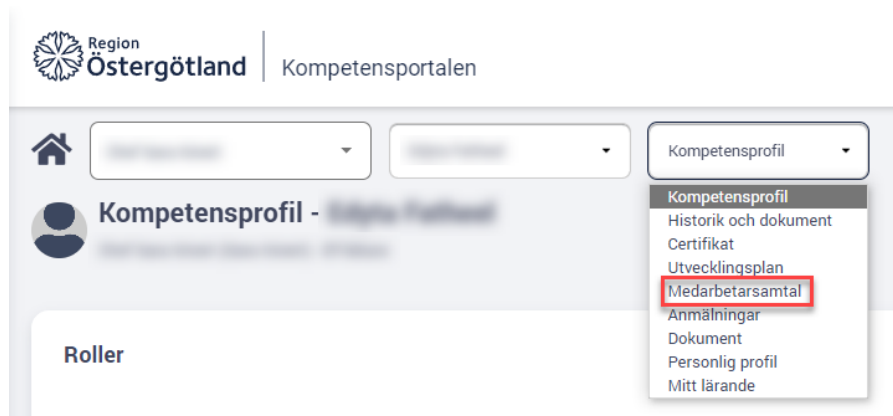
Region Östergötland | Kompetensportalen

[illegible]
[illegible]
Kompetensprofil

Kompetensprofil
Historik och dokument
Certifikat
Utvecklingsplan
Medarbetarsamtal
Anmälningar
Dokument
Personlig profil
Mitt lärande

Kompetensprofil - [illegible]
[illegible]

Roller